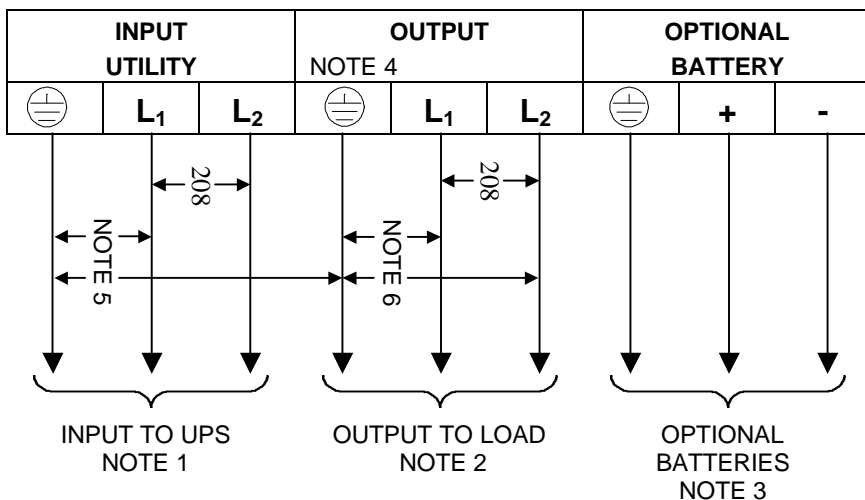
| INPUT UTILITY | | | OUTPUT NOTE 4 | | | OPTIONAL BATTERY | | |
|---|---|---|---|---|---|---|---|---|
| ⏚ | $L_1$ | $L_2$ | ⏚ | $L_1$ | $L_2$ | ⏚ | + | - |

208

NOTE 5

208

NOTE 6

INPUT TO UPS
NOTE 1

OUTPUT TO LOAD
NOTE 2

OPTIONAL
BATTERIES
NOTE 3